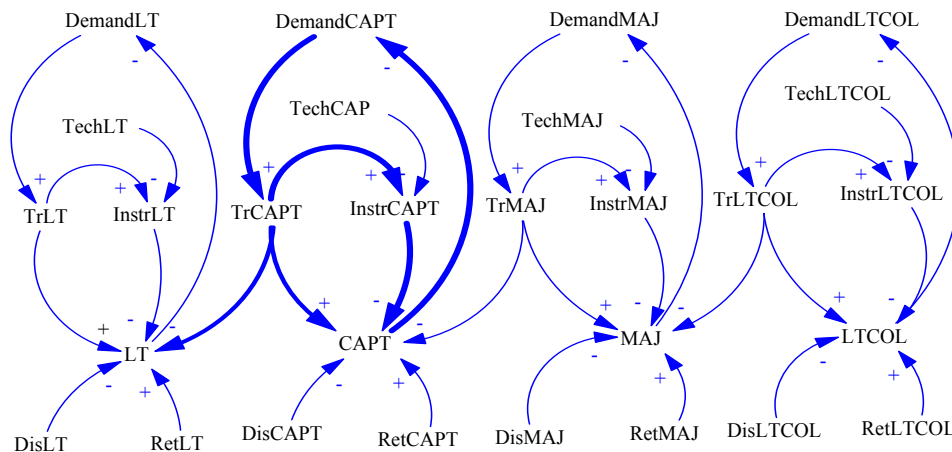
DemandLT
-
TechLT
+
+
-
TrLT
InstrLT
+
-
-
LT
-
+
DisLT
RetLT

DemandCAPT
-
TechCAP
+
+
-
TrCAPT
InstrCAPT
+
-
-
CAPT
-
+
DisCAPT
RetCAPT

DemandMAJ
-
TechMAJ
+
+
-
TrMAJ
InstrMAJ
+
-
-
MAJ
-
+
DisMAJ
RetMAJ

DemandLTCOL
-
TechLTCOL
+
+
-
TrLTCOL
InstrLTCOL
+
-
LTCOL
-
+
DisLTCOL
RetLTCOL